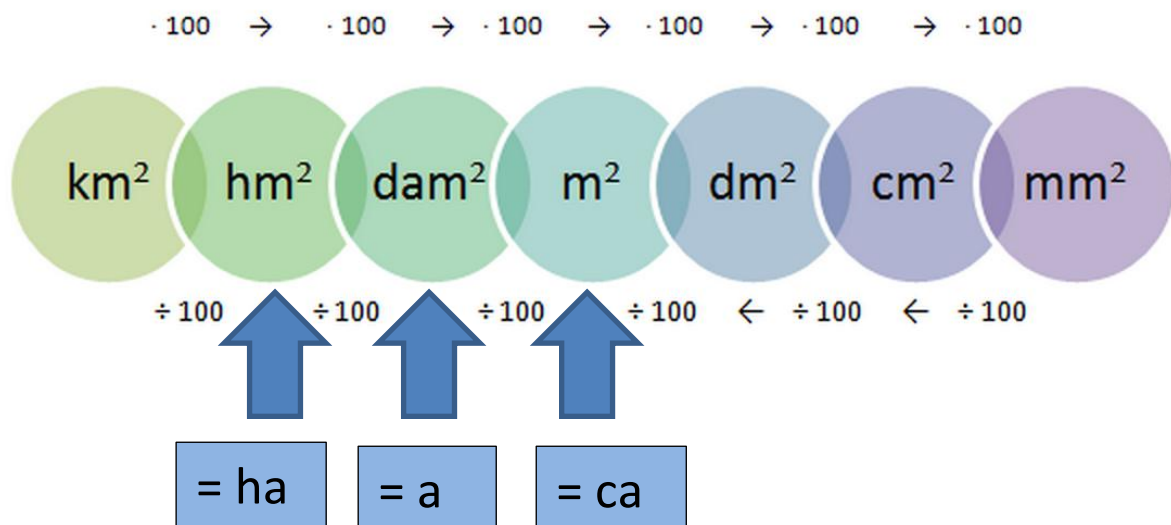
$\cdot 100$ → $\cdot 100$ → $\cdot 100$ → $\cdot 100$ → $\cdot 100$ → $\cdot 100$

$km^2$ $hm^2$ $dam^2$ $m^2$ $dm^2$ $cm^2$ $mm^2$

$\div 100$ $\div 100$ $\div 100$ $\div 100$ ← $\div 100$ ← $\div 100$

= ha

= a

= ca